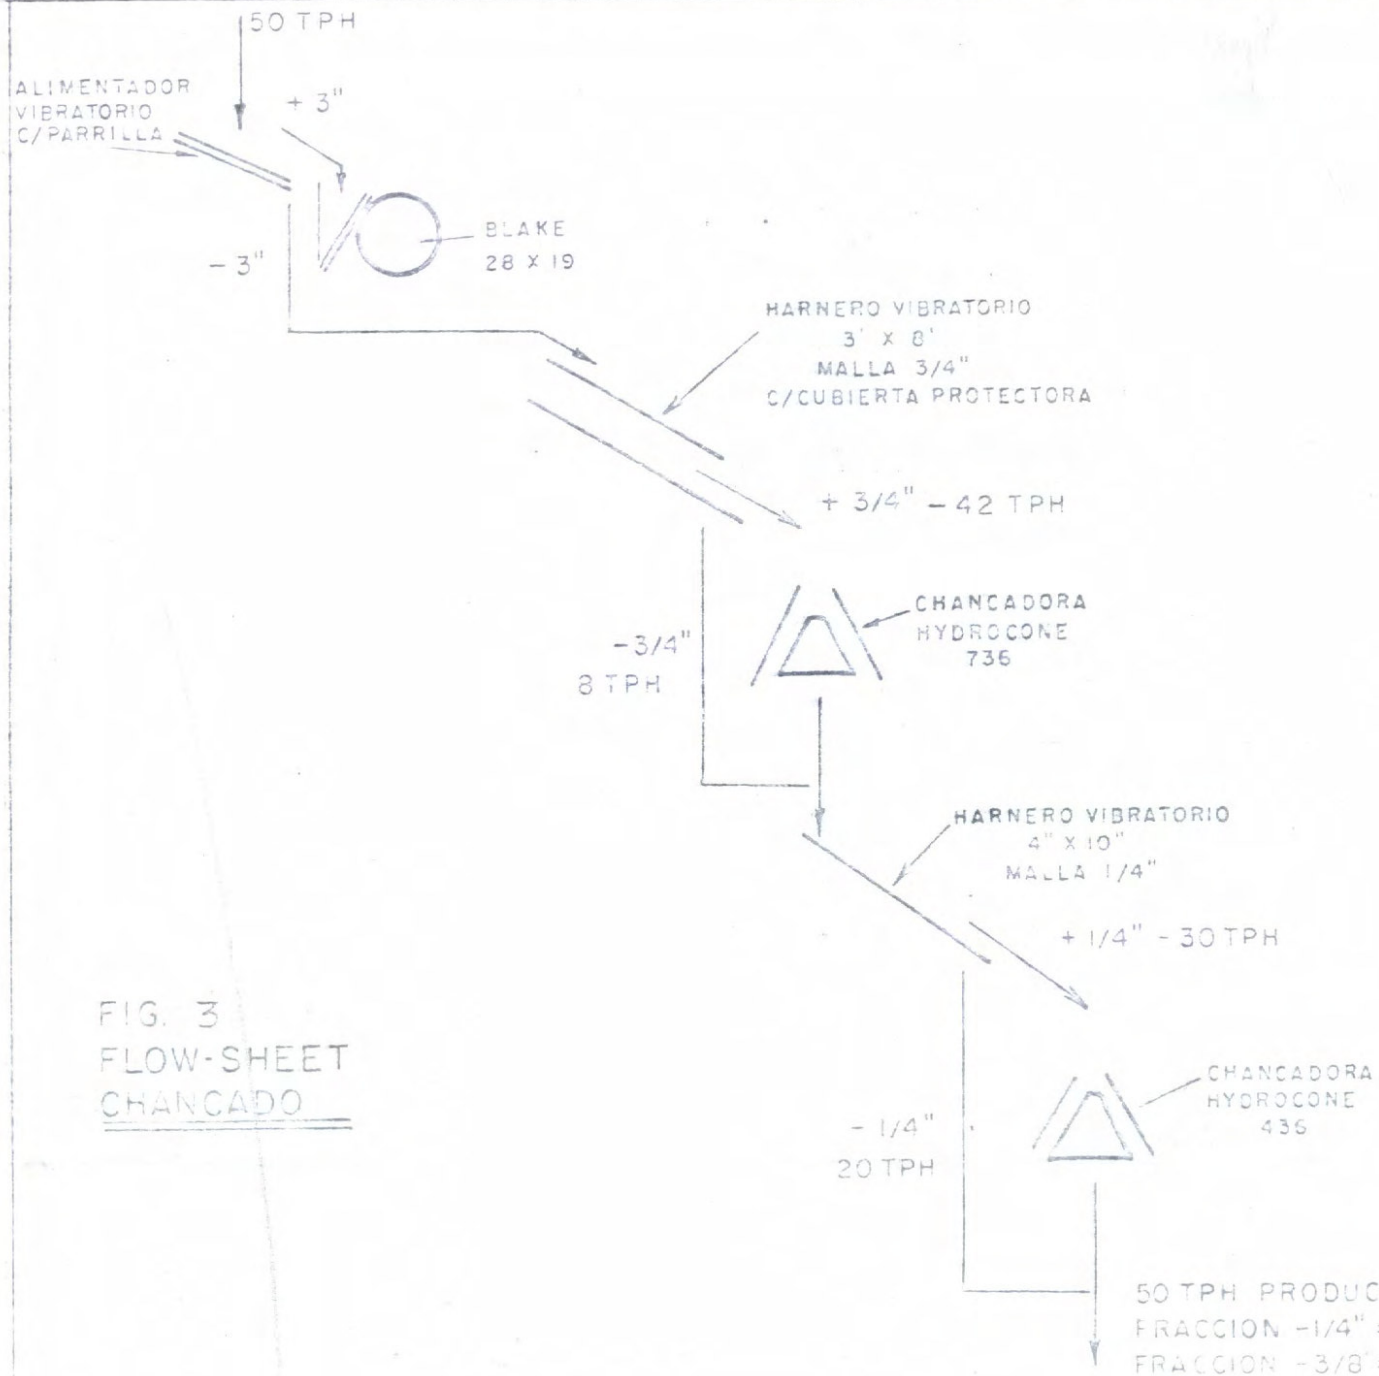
50 TPH

ALIMENTADOR VIBRATORIO C/PARRILLA

+ 3"

BLAKE 28 X 19

- 3"

HARNERO VIBRATORIO 3' X 8' MALLA 3/4" C/CUBIERTA PROTECTORA

+ 3/4" - 42 TPH

CHANCADORA HYDROCONE 736

-3/4" 8 TPH

HARNERO VIBRATORIO 4" X 10" MALLA 1/4"

+ 1/4" - 30 TPH

FIG. 3
FLOW-SHEET
CHANCADO

CHANCADORA HYDROCONE 436

- 1/4" 20 TPH

50 TPH PRODUC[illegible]
FRACCION -1/4" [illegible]
FRACCION -3/8" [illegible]